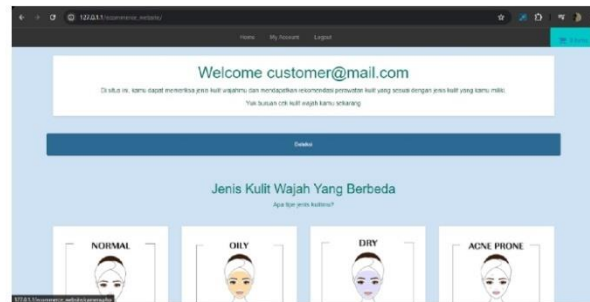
127.0.0.1/ecommerce_website/

Home My Account Logout

Welcome customer@mail.com

Di situs ini, kamu dapat memeriksa jenis kulit wajahmu dan mendapatkan rekomendasi perawatan kulit yang sesuai dengan jenis kulit yang kamu miliki.

Yuk buruan cek kulit wajah kamu sekarang

Deteksi

Jenis Kulit Wajah Yang Berbeda

Apa tipe jenis kulitmu?

NORMAL

OILY

DRY

ACNE PRONE

127.0.0.1/ecommerce_website/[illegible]